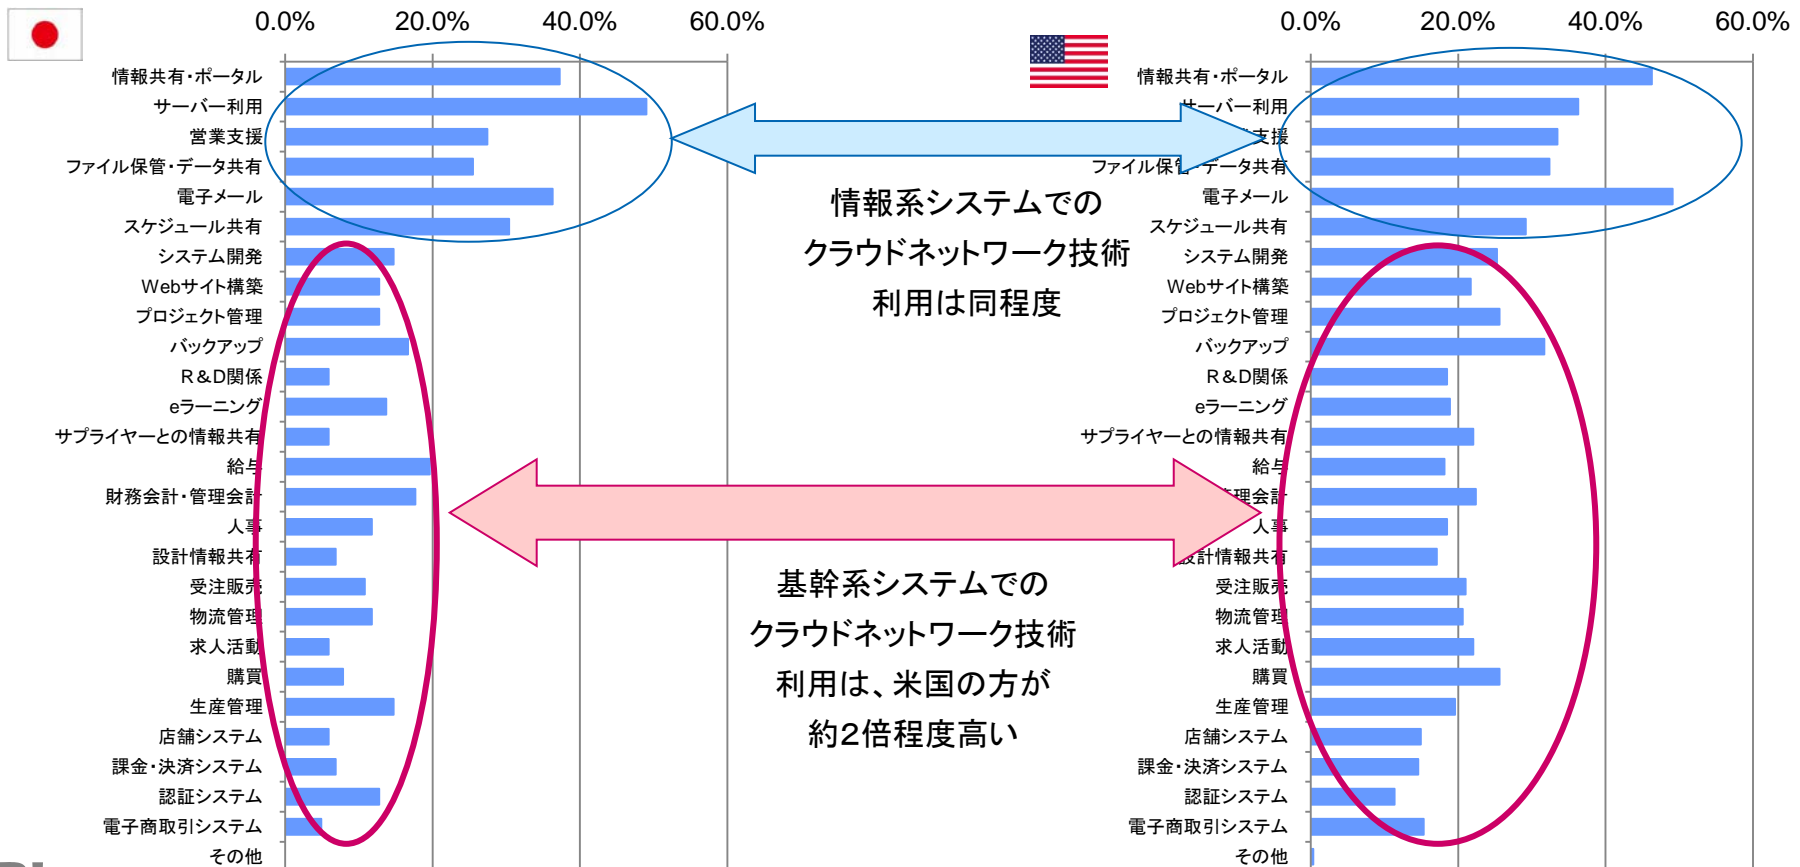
0.0% 20.0% 40.0% 60.0%

情報共有・ポータル
サーバー利用
営業支援
ファイル保管・データ共有
電子メール
スケジュール共有
システム開発
Webサイト構築
プロジェクト管理
バックアップ
R&D関係
eラーニング
サプライヤーとの情報共有
給与
財務会計・管理会計
人事
設計情報共有
受注販売
物流管理
求人活動
購買
生産管理
店舗システム
課金・決済システム
認証システム
電子商取引システム
その他

0.0% 20.0% 40.0% 60.0%

情報共有・ポータル
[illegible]ーバー利用
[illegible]支援
ファイル保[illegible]データ共有
電子メール
スケジュール共有
システム開発
Webサイト構築
プロジェクト管理
バックアップ
R&D関係
eラーニング
サプライヤーとの情報共有
給与
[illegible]理会計
人事
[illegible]計情報共有
受注販売
物流管理
求人活動
購買
生産管理
店舗システム
課金・決済システム
認証システム
電子商取引システム
その他

情報系システムでの
クラウドネットワーク技術
利用は同程度

基幹系システムでの
クラウドネットワーク技術
利用は、米国の方が
約2倍程度高い